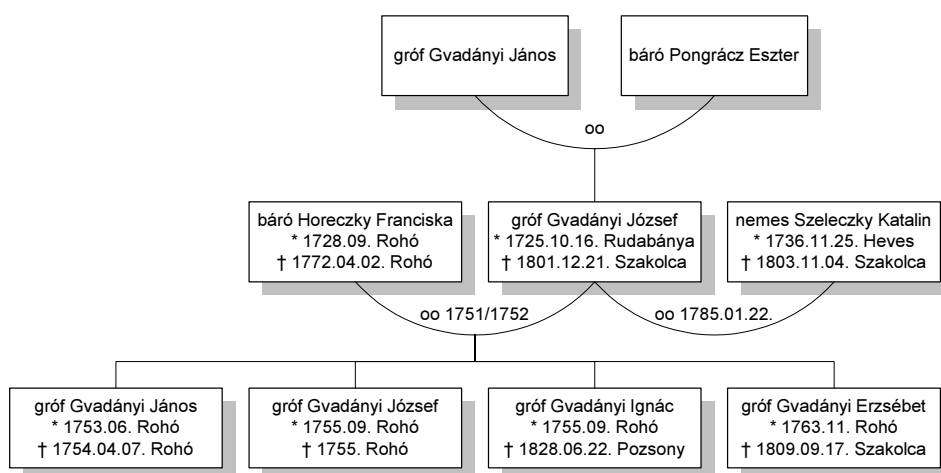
gróf Gvadányi János

báró Pongrácz Eszter

oo

báró Horeczky Franciska
* 1728.09. Rohó
† 1772.04.02. Rohó

gróf Gvadányi József
* 1725.10.16. Rudabánya
† 1801.12.21. Szakolca

nemes Szeleczky Katalin
* 1736.11.25. Heves
† 1803.11.04. Szakolca

oo 1751/1752

oo 1785.01.22.

gróf Gvadányi János
* 1753.06. Rohó
† 1754.04.07. Rohó

gróf Gvadányi József
* 1755.09. Rohó
† 1755. Rohó

gróf Gvadányi Ignác
* 1755.09. Rohó
† 1828.06.22. Pozsony

gróf Gvadányi Erzsébet
* 1763.11. Rohó
† 1809.09.17. Szakolca